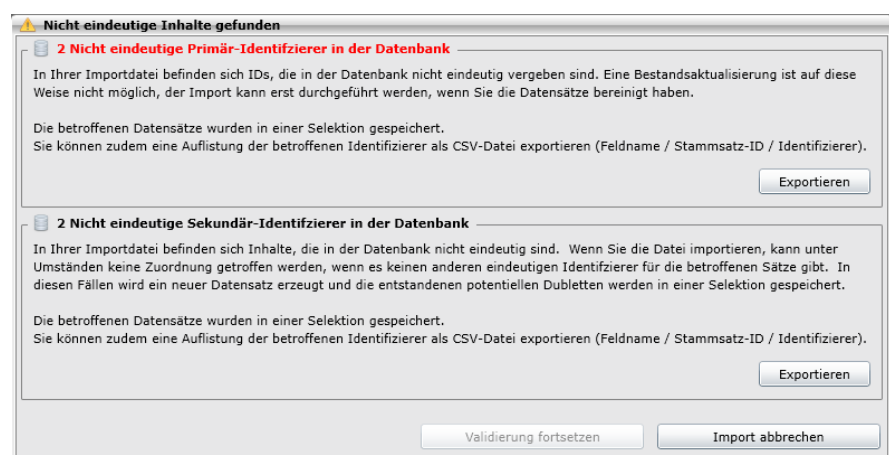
Nicht eindeutige Inhalte gefunden

2 Nicht eindeutige Primär-Identifizierer in der Datenbank

In Ihrer Importdatei befinden sich IDs, die in der Datenbank nicht eindeutig vergeben sind. Eine Bestandsaktualisierung ist auf diese Weise nicht möglich, der Import kann erst durchgeführt werden, wenn Sie die Datensätze bereinigt haben.

Die betroffenen Datensätze wurden in einer Selektion gespeichert.
Sie können zudem eine Auflistung der betroffenen Identifizierer als CSV-Datei exportieren (Feldname / Stammsatz-ID / Identifizierer).

Exportieren

2 Nicht eindeutige Sekundär-Identifzierer in der Datenbank

In Ihrer Importdatei befinden sich Inhalte, die in der Datenbank nicht eindeutig sind. Wenn Sie die Datei importieren, kann unter Umständen keine Zuordnung getroffen werden, wenn es keinen anderen eindeutigen Identifizierer für die betroffenen Sätze gibt. In diesen Fällen wird ein neuer Datensatz erzeugt und die entstandenen potentiellen Dubletten werden in einer Selektion gespeichert.

Die betroffenen Datensätze wurden in einer Selektion gespeichert.
Sie können zudem eine Auflistung der betroffenen Identifizierer als CSV-Datei exportieren (Feldname / Stammsatz-ID / Identifizierer).

Exportieren

Validierung fortsetzen

Import abbrechen